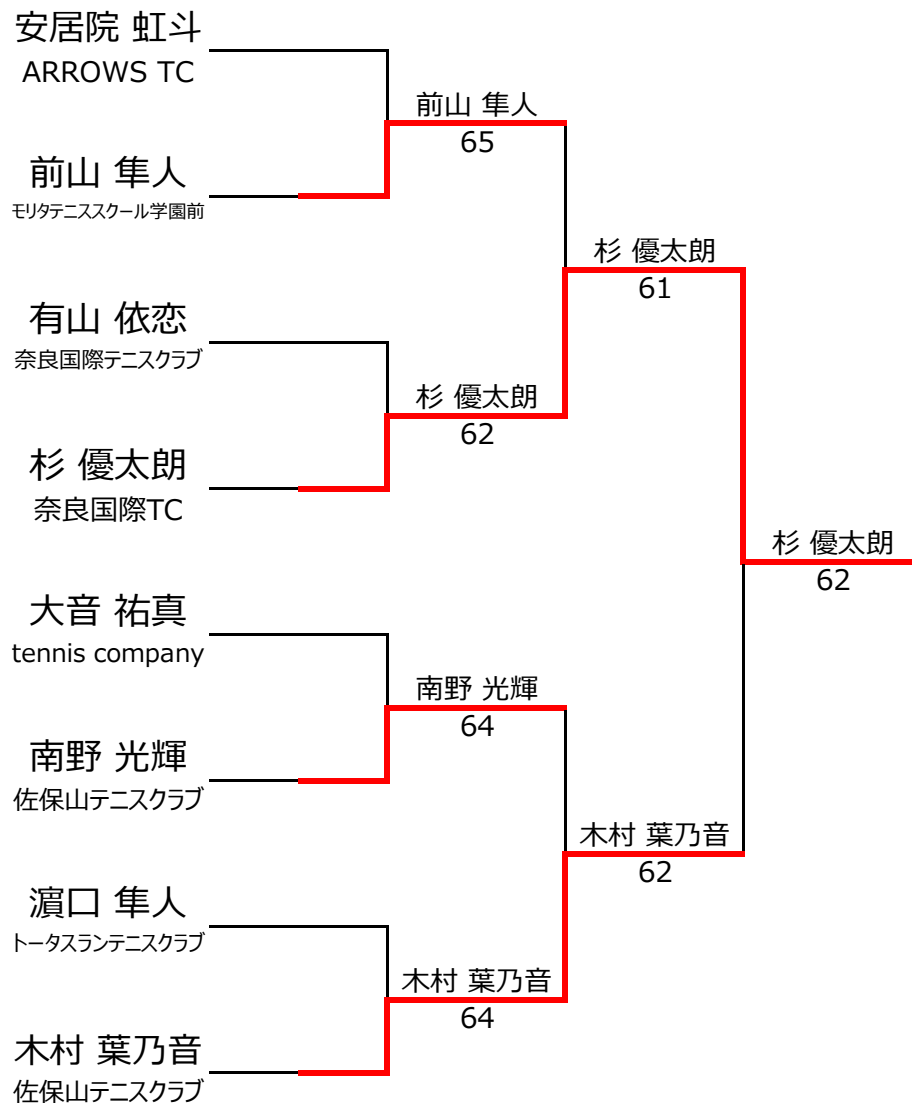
安居院 虹斗
ARROWS TC

前山 隼人
モリタテニススクール学園前

有山 依恋
奈良国際テニスクラブ

杉 優太朗
奈良国際TC

大音 祐真
tennis company

南野 光輝
佐保山テニスクラブ

濵口 隼人
トータスランテニスクラブ

木村 葉乃音
佐保山テニスクラブ

前山 隼人
65

杉 優太朗
62

南野 光輝
64

木村 葉乃音
64

杉 優太朗
61

木村 葉乃音
62

杉 優太朗
62